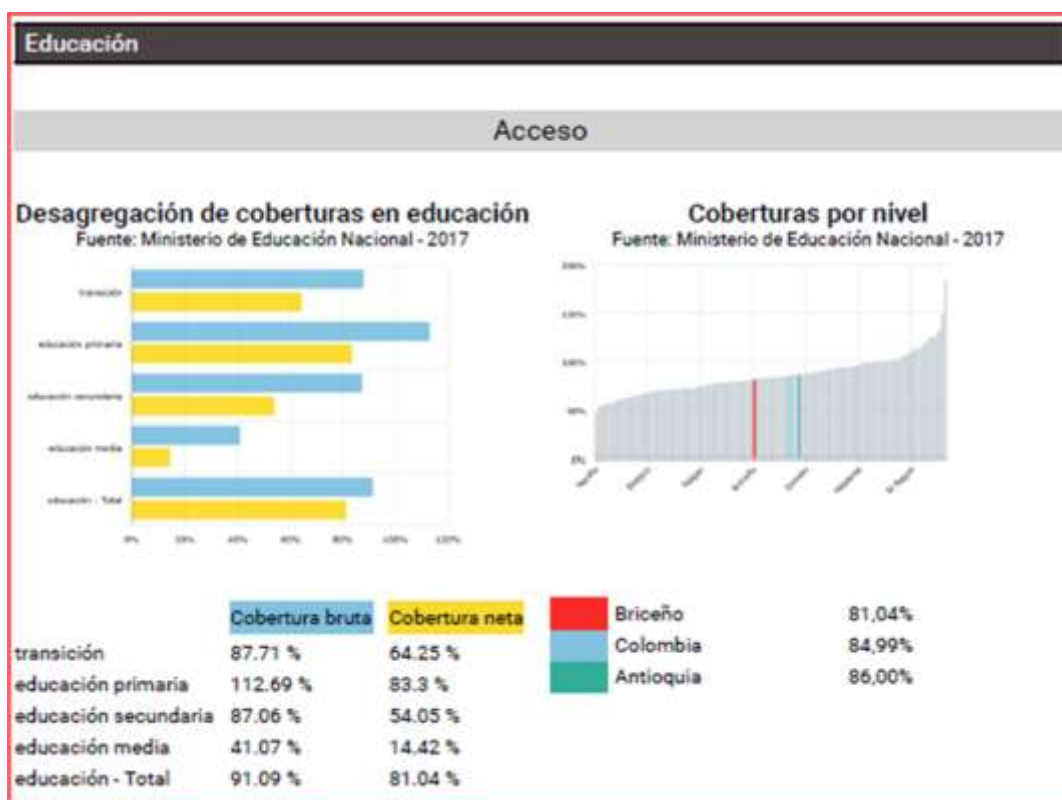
Educación

Acceso

Desagregación de coberturas en educación
Fuente: Ministerio de Educación Nacional - 2017

transición
educación primaria
educación secundaria
educación media
educación - Total

0% 20% 40% 60% 80% 100% 120%

Coberturas por nivel
Fuente: Ministerio de Educación Nacional - 2017

200%
150%
100%
50%
0%

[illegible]

| | Cobertura bruta | Cobertura neta |
|---|---|---|
| transición | 87.71 % | 64.25 % |
| educación primaria | 112.69 % | 83.3 % |
| educación secundaria | 87.06 % | 54.05 % |
| educación media | 41.07 % | 14.42 % |
| educación - Total | 91.09 % | 81.04 % |

| | |
|---|---|
| Briceño | 81,04% |
| Colombia | 84,99% |
| Antioquia | 86,00% |